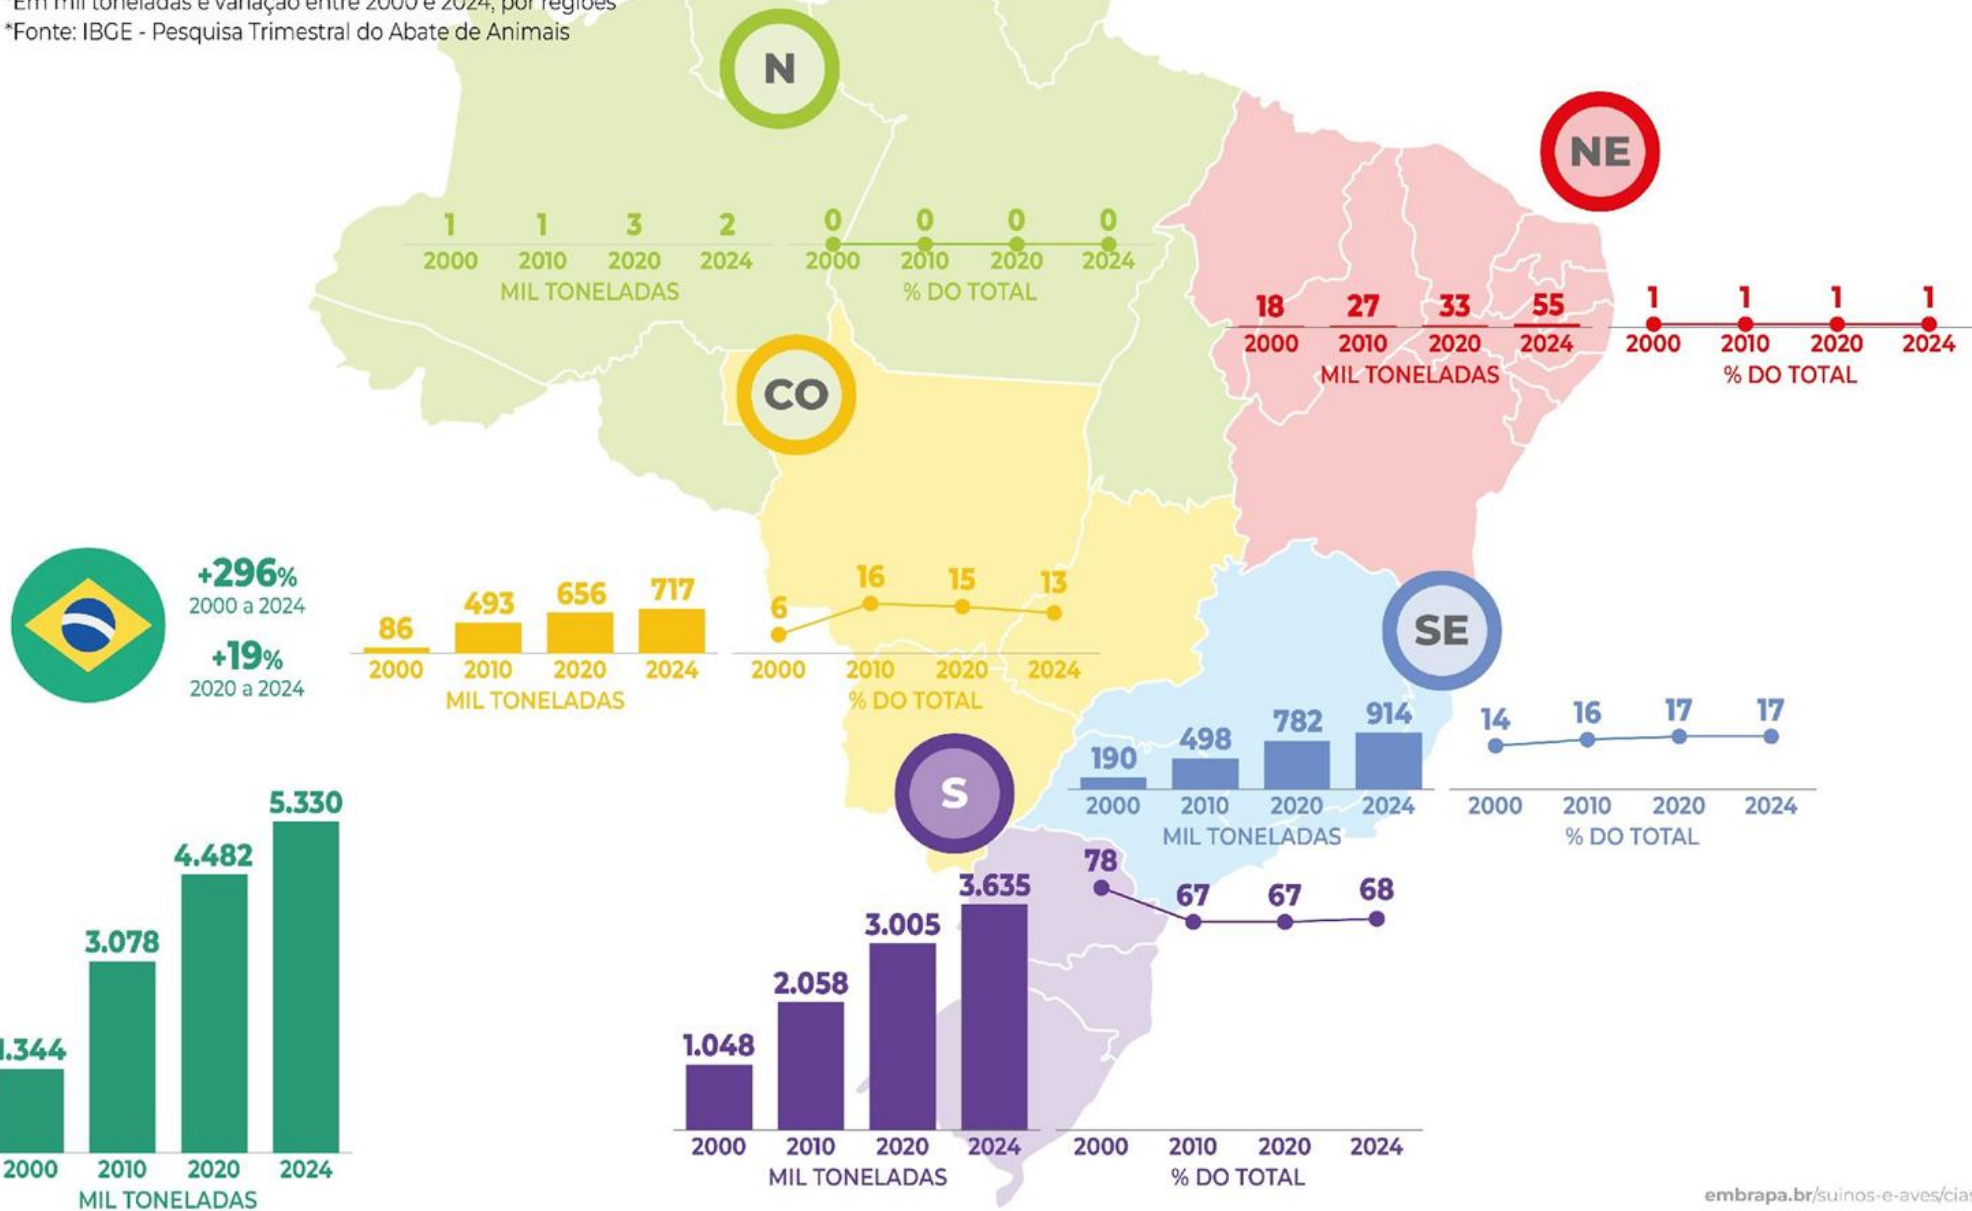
*Em mil toneladas e variação entre 2000 e 2024, por regiões
*Fonte: IBGE - Pesquisa Trimestral do Abate de Animais

N

1 1 3 2
2000 2010 2020 2024
MIL TONELADAS

0 0 0 0
2000 2010 2020 2024
% DO TOTAL

NE

18 27 33 55
2000 2010 2020 2024
MIL TONELADAS

1 1 1 1
2000 2010 2020 2024
% DO TOTAL

CO

86 493 656 717
2000 2010 2020 2024
MIL TONELADAS

6 16 15 13
2000 2010 2020 2024
% DO TOTAL

+296%
2000 a 2024
+19%
2020 a 2024

SE

190 498 782 914
2000 2010 2020 2024
MIL TONELADAS

14 16 17 17
2000 2010 2020 2024
% DO TOTAL

S

1.048 2.058 3.005 3.635
2000 2010 2020 2024
MIL TONELADAS

78 67 67 68
2000 2010 2020 2024
% DO TOTAL

1.344 3.078 4.482 5.330
2000 2010 2020 2024
MIL TONELADAS

embrapa.br/suinos-e-aves/cia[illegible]